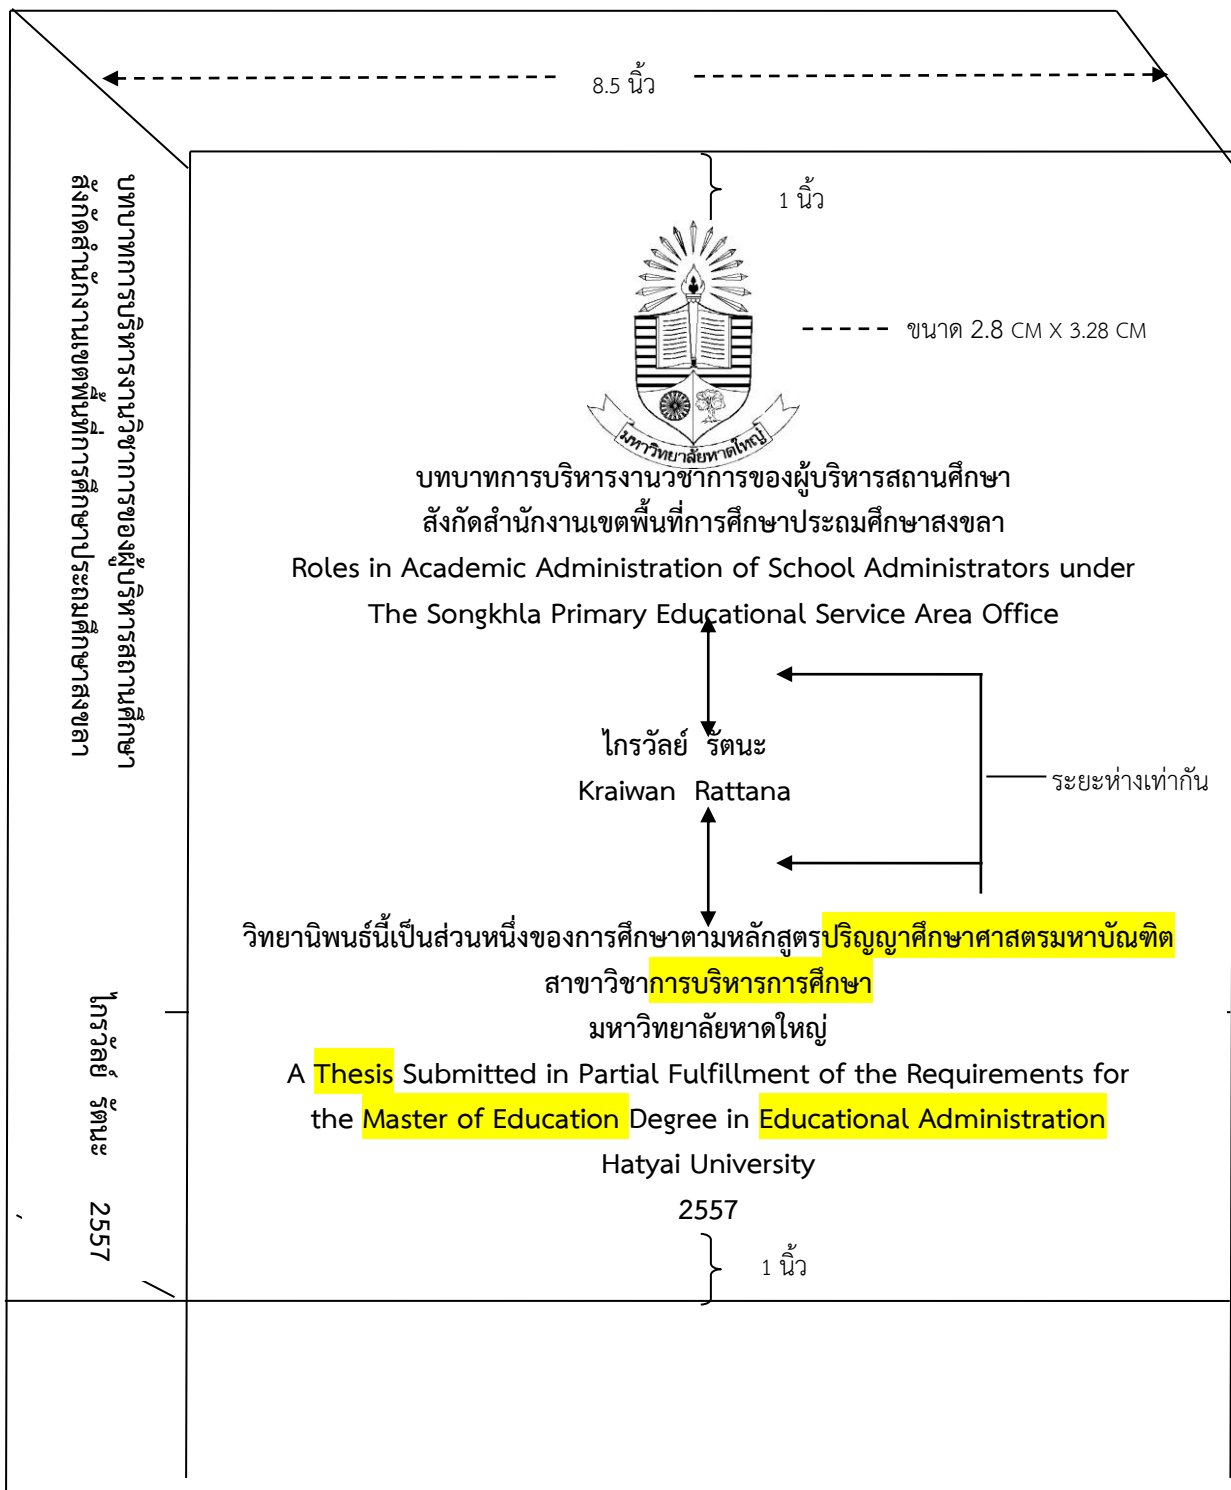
8.5 นิ้ว

1 นิ้ว

ขนาด 2.8 CM X 3.28 CM

มหาวิทยาลัยหาดใหญ่

บทบาทการบริหารงานวิชาการของผู้บริหารสถานศึกษา
สังกัดสำนักงานเขตพื้นที่การศึกษาประถมศึกษาสงขลา
Roles in Academic Administration of School Administrators under
The Songkhla Primary Educational Service Area Office

ไกรวัลย์ รัตนะ
Kraiwan Rattana

ระยะห่างเท่ากัน

วิทยานิพนธ์นี้เป็นส่วนหนึ่งของการศึกษาตามหลักสูตรปริญญาศึกษาศาสตรมหาบัณฑิต
สาขาวิชาการบริหารการศึกษา
มหาวิทยาลัยหาดใหญ่
A Thesis Submitted in Partial Fulfillment of the Requirements for
the Master of Education Degree in Educational Administration
Hatyai University
2557

1 นิ้ว

บทบาทการบริหารงานวิชาการของผู้บริหารสถานศึกษา
สังกัดสำนักงานเขตพื้นที่การศึกษาประถมศึกษาสงขลา

ไกรวัลย์ รัตนะ

2557